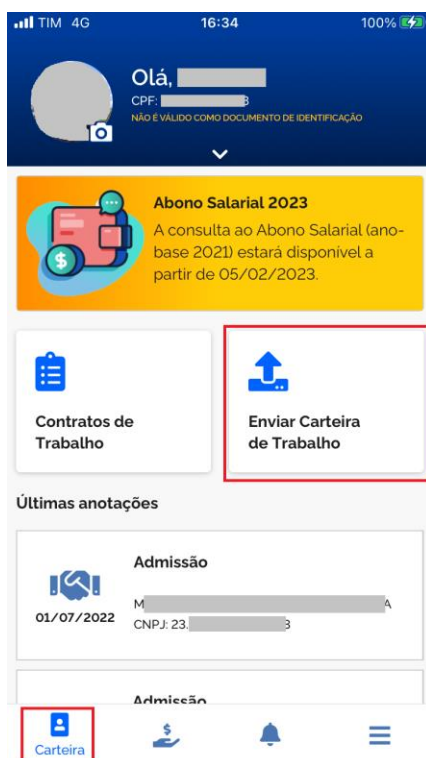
TIM 4G 16:34 100%

Olá, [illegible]
CPF: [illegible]3
NÃO É VÁLIDO COMO DOCUMENTO DE IDENTIFICAÇÃO

Abono Salarial 2023
A consulta ao Abono Salarial (ano-base 2021) estará disponível a partir de 05/02/2023.

Contratos de Trabalho

Enviar Carteira de Trabalho

Últimas anotações

Admissão
01/07/2022
M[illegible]A
CNPJ: 23.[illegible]3

Admissão

Carteira